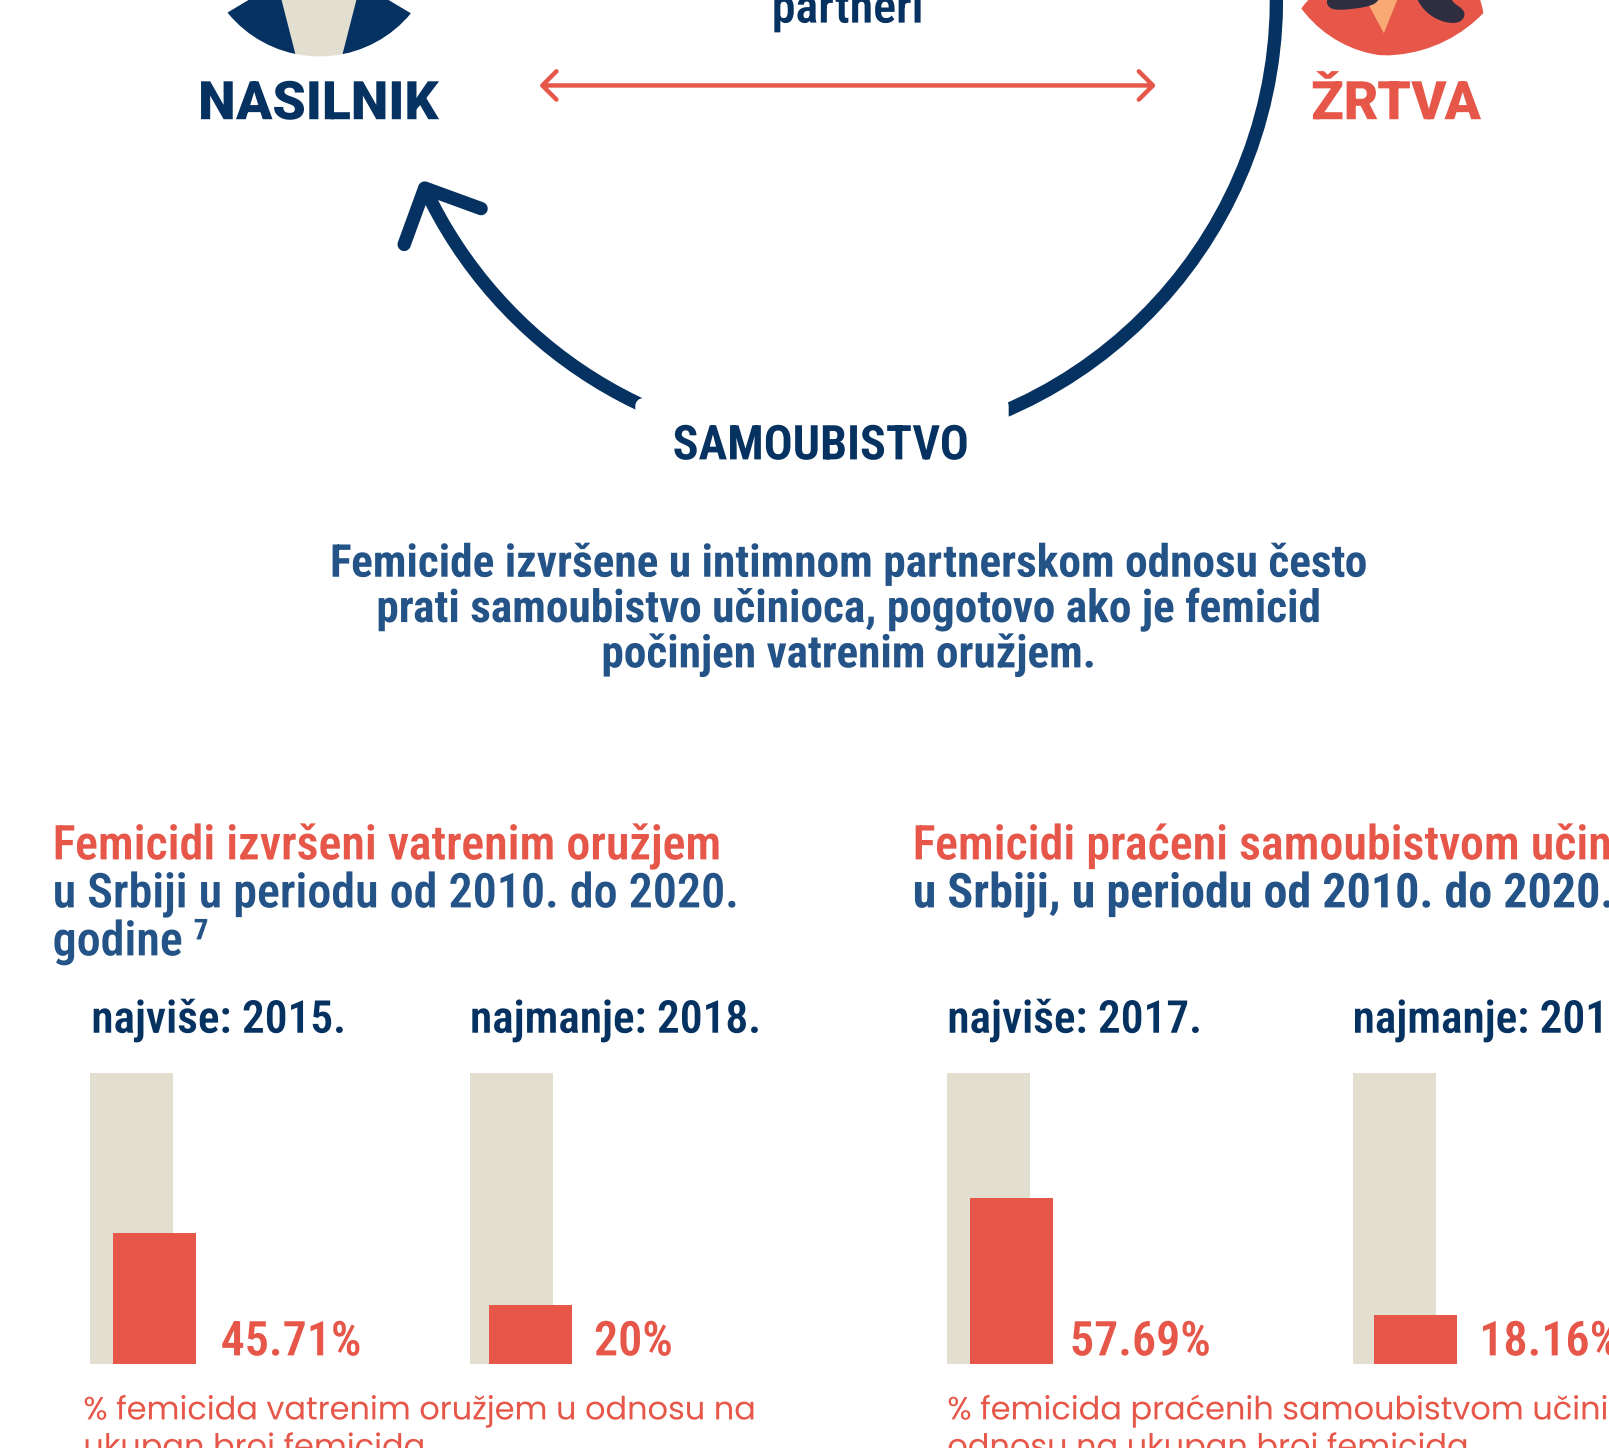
partneri

NASILNIK

ŽRTVA

SAMOUBISTVO

Femicide izvršene u intimnom partnerskom odnosu često prati samoubistvo učinioca, pogotovo ako je femicid počinjen vatrenim oružjem.

Femicidi izvršeni vatrenim oružjem u Srbiji u periodu od 2010. do 2020. godine $^7$

najviše: 2015.

najmanje: 2018.

45.71%

20%

% femicida vatrenim oružjem u odnosu na ukupan broj femicida

Femicidi praćeni samoubistvom učin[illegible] u Srbiji, u periodu od 2010. do 2020.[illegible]

najviše: 2017.

najmanje: 201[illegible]

57.69%

18.16%

% femicida praćenih samoubistvom učini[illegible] odnosu na ukupan broj femicida